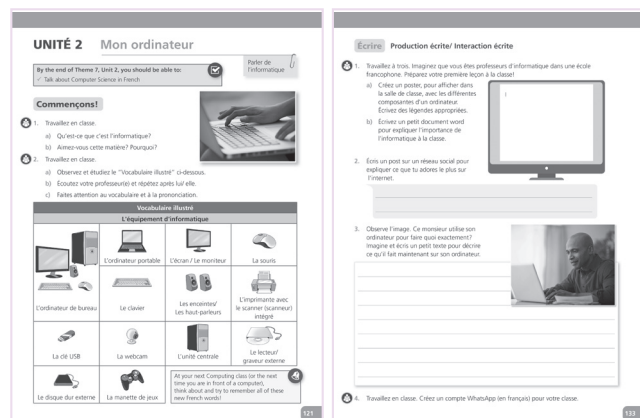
UNITÉ 2 Mon ordinateur

Parler de l'informatique

By the end of Theme 7, Unit 2, you should be able to:
✓ Talk about Computer Science in French

Commençons!

1. Travaillez en classe.
a) Qu'est-ce que c'est l'informatique?
b) Aimez-vous cette matière? Pourquoi?

2. Travaillez en classe.
a) Observez et étudiez le "Vocabulaire illustré" ci-dessous.
b) Écoutez votre professeur(e) et répétez après lui/ elle.
c) Faites attention au vocabulaire et à la prononciation.

Vocabulaire illustré
L'équipement d'informatique

| | | | |
|---|---|---|---|
| | L'ordinateur portable | L'écran / Le moniteur | La souris |
| L'ordinateur de bureau | Le clavier | Les enceintes/ Les haut-parleurs | L'imprimante avec le scanner (scanneur) intégré |
| La clé USB | La webcam | L'unité centrale | Le lecteur/ graveur externe |
| Le disque dur externe | La manette de jeux | At your next Computing class (or the next time you are in front of a computer), think about and try to remember all of these new French words! | |

121

Écrire Production écrite/ Interaction écrite

1. Travaillez à trois. Imaginez que vous êtes professeurs d'informatique dans une école francophone. Préparez votre première leçon à la classe!
a) Créez un poster, pour afficher dans la salle de classe, avec les différentes composantes d'un ordinateur. Écrivez des légendes appropriées.
b) Écrivez un petit document word pour expliquer l'importance de l'informatique à la classe.

2. Écris un post sur un réseau social pour expliquer ce que tu adores le plus sur l'internet.

3. Observe l'image. Ce monsieur utilise son ordinateur pour faire quoi exactement? Imagine et écris un petit texte pour décrire ce qu'il fait maintenant sur son ordinateur.

4. Travaillez en classe. Créez un compte WhatsApp (en français) pour votre classe.

133